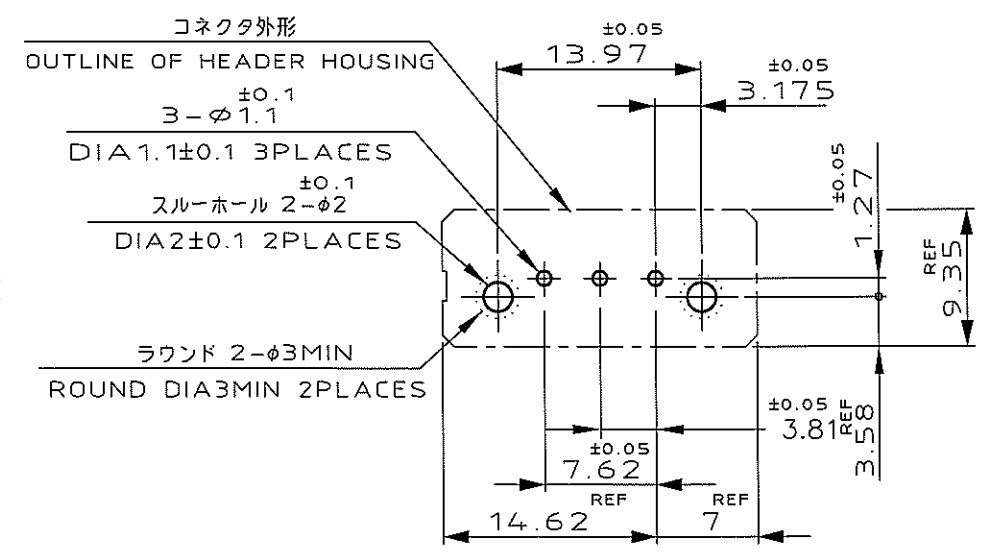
コネクタ外形

OUTLINE OF HEADER HOUSING

$3-\phi1.1^{\pm0.1}$

DIA1.1±0.1 3PLACES

スルーホール $2-\phi2^{\pm0.1}$

DIA2±0.1 2PLACES

ラウンド 2-φ3MIN

ROUND DIA3MIN 2PLACES

$13.97^{\pm0.05}$

$3.175^{\pm0.05}$

$1.27^{\pm0.05}$

9.35 REF

$3.81^{\pm0.05}$

3.58 REF

$7.62^{\pm0.05}$

14.62 REF

7 REF